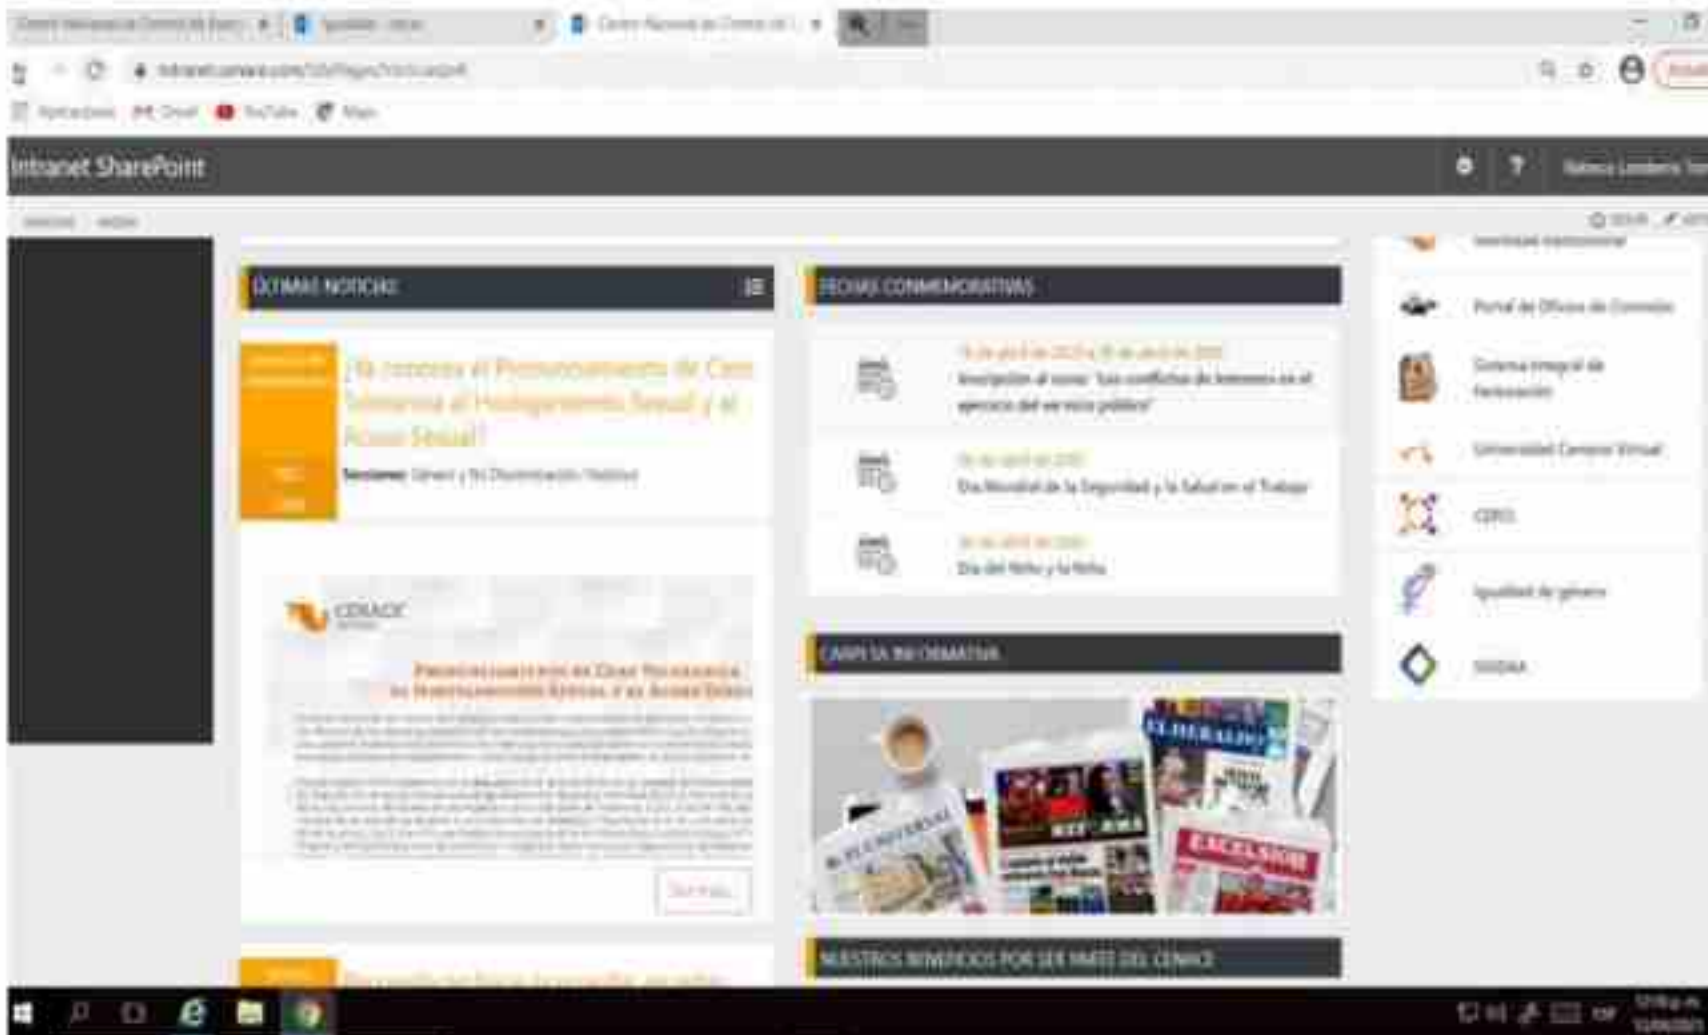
Intranet SharePoint

ÚLTIMAS NOTICIAS

¡Ya conoces el Pronunciamiento de Cero Tolerancia al Hostigamiento Sexual y al Acoso Sexual?

Secciones: Género y No Discriminación

CENACE

Pronunciamiento de Cero Tolerancia al Hostigamiento Sexual y al Acoso Sexual

Ver más

FECHAS CONMEMORATIVAS

Inscripción al curso "Los conflictos de intereses en el ejercicio del servicio público"

Día Mundial de la Seguridad y la Salud en el Trabajo

Día del Niño y la Niña

CARPETA INFORMATIVA

EL HERALDO
EL UNIVERSAL
EXCELSIOR

NUESTROS BENEFICIOS POR SER PARTE DEL CENACE

Portal de Oficios de Comisión

Sistema Integral de Facturación

Universidad Cenace Virtual

CERO

Igualdad de género

SIGEMA

YouTube
Maps